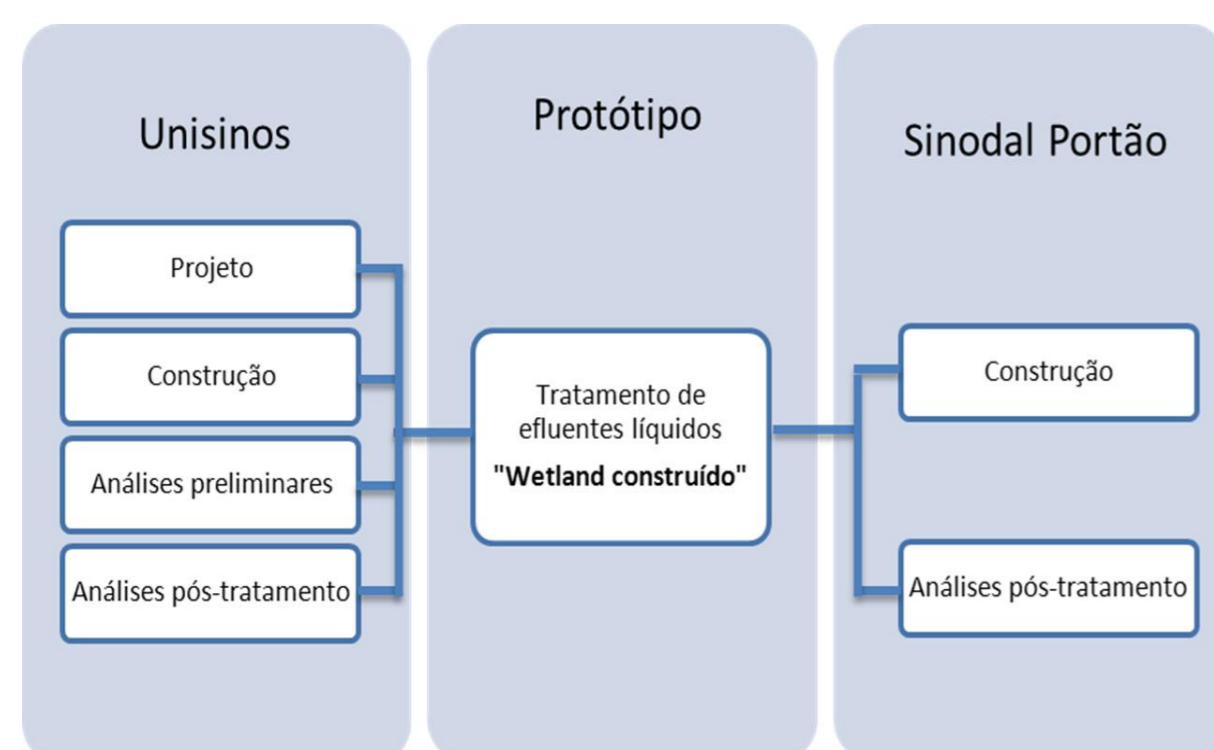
Unisinos

Projeto

Construção

Análises preliminares

Análises pós-tratamento

Protótipo

Tratamento de efluentes líquidos
**"Wetland construído"**

Sinodal Portão

Construção

Análises pós-tratamento